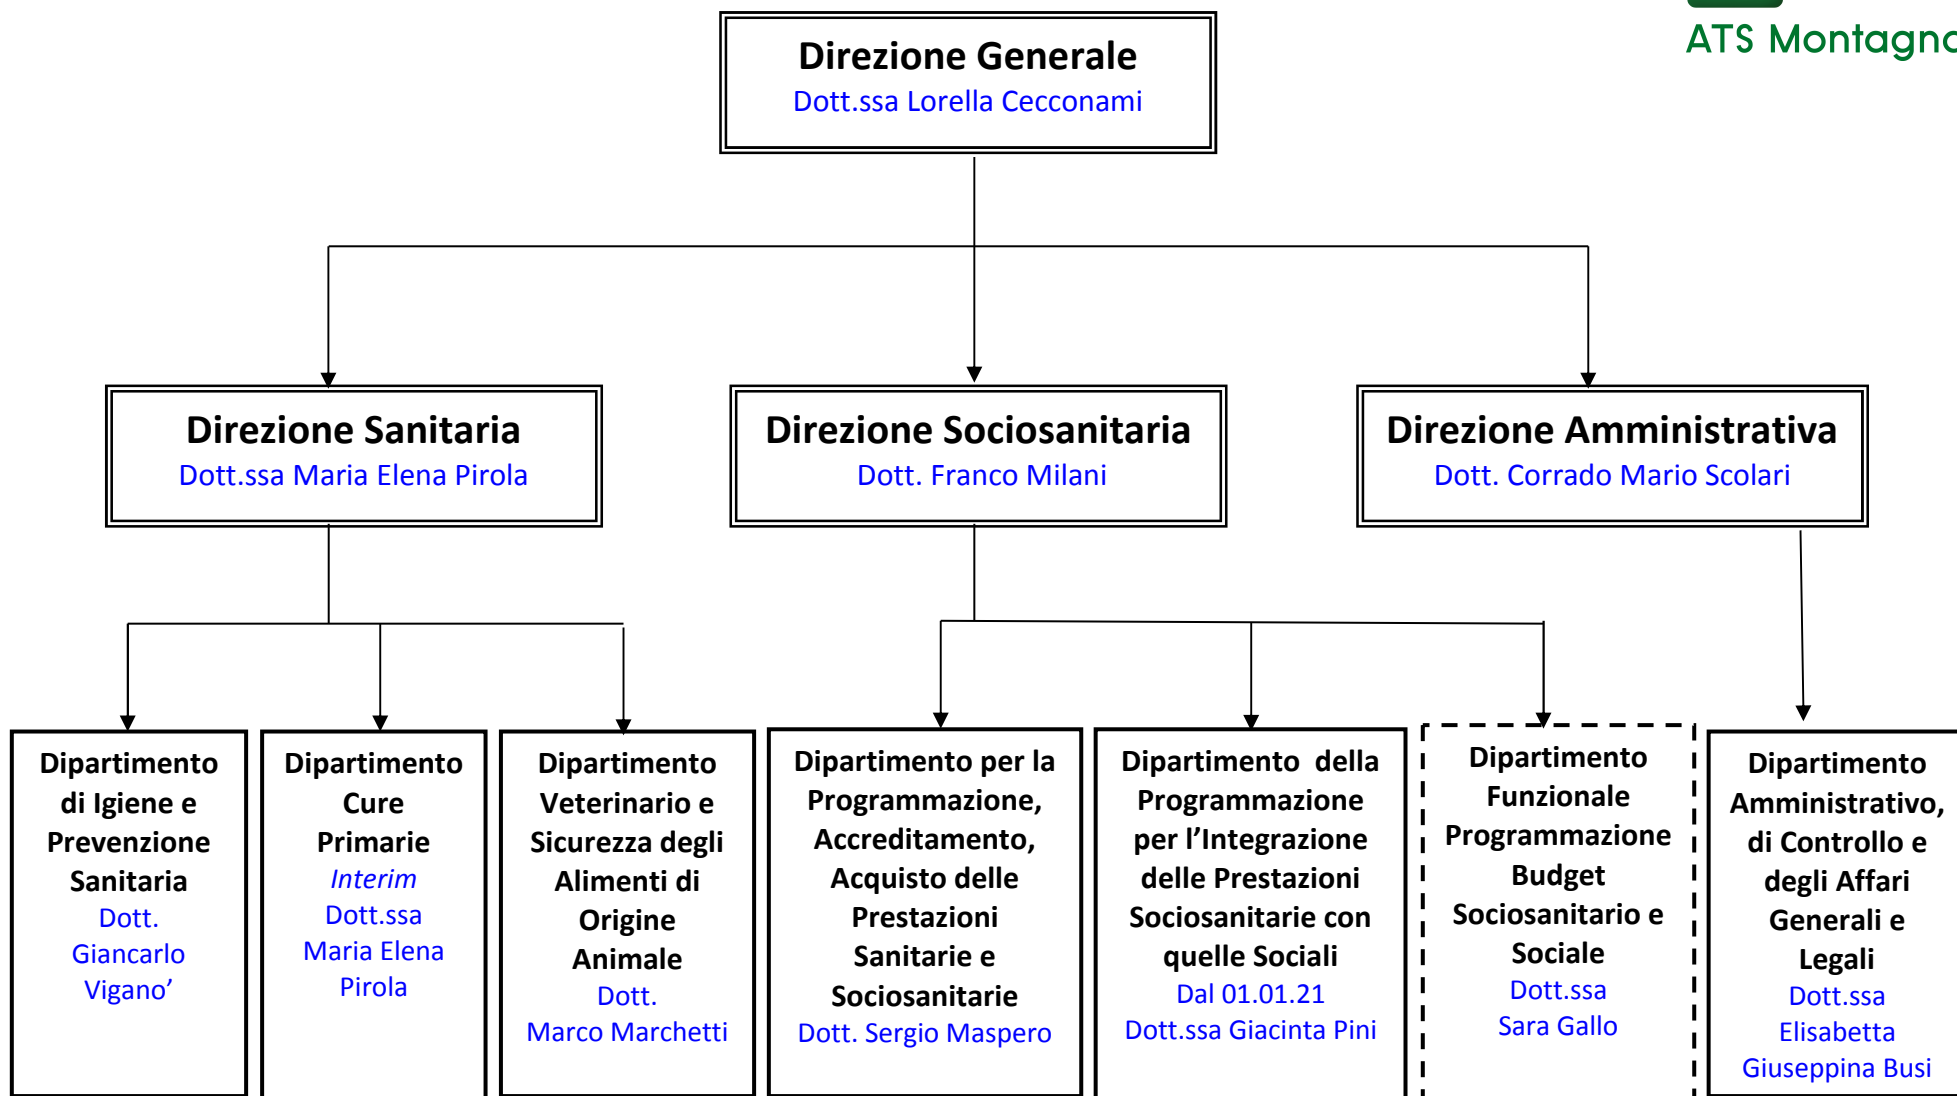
ATS Montagn

Direzione Generale
Dott.ssa Lorella Cecconami

Direzione Sanitaria
Dott.ssa Maria Elena Pirola

Direzione Sociosanitaria
Dott. Franco Milani

Direzione Amministrativa
Dott. Corrado Mario Scolari

Dipartimento di Igiene e Prevenzione Sanitaria
Dott. Giancarlo Vigano'

Dipartimento Cure Primarie
*Interim*
Dott.ssa Maria Elena Pirola

Dipartimento Veterinario e Sicurezza degli Alimenti di Origine Animale
Dott. Marco Marchetti

Dipartimento per la Programmazione, Accreditamento, Acquisto delle Prestazioni Sanitarie e Sociosanitarie
Dott. Sergio Maspero

Dipartimento della Programmazione per l'Integrazione delle Prestazioni Sociosanitarie con quelle Sociali
Dal 01.01.21
Dott.ssa Giacinta Pini

Dipartimento Funzionale Programmazione Budget Sociosanitario e Sociale
Dott.ssa Sara Gallo

Dipartimento Amministrativo, di Controllo e degli Affari Generali e Legali
Dott.ssa Elisabetta Giuseppina Busi